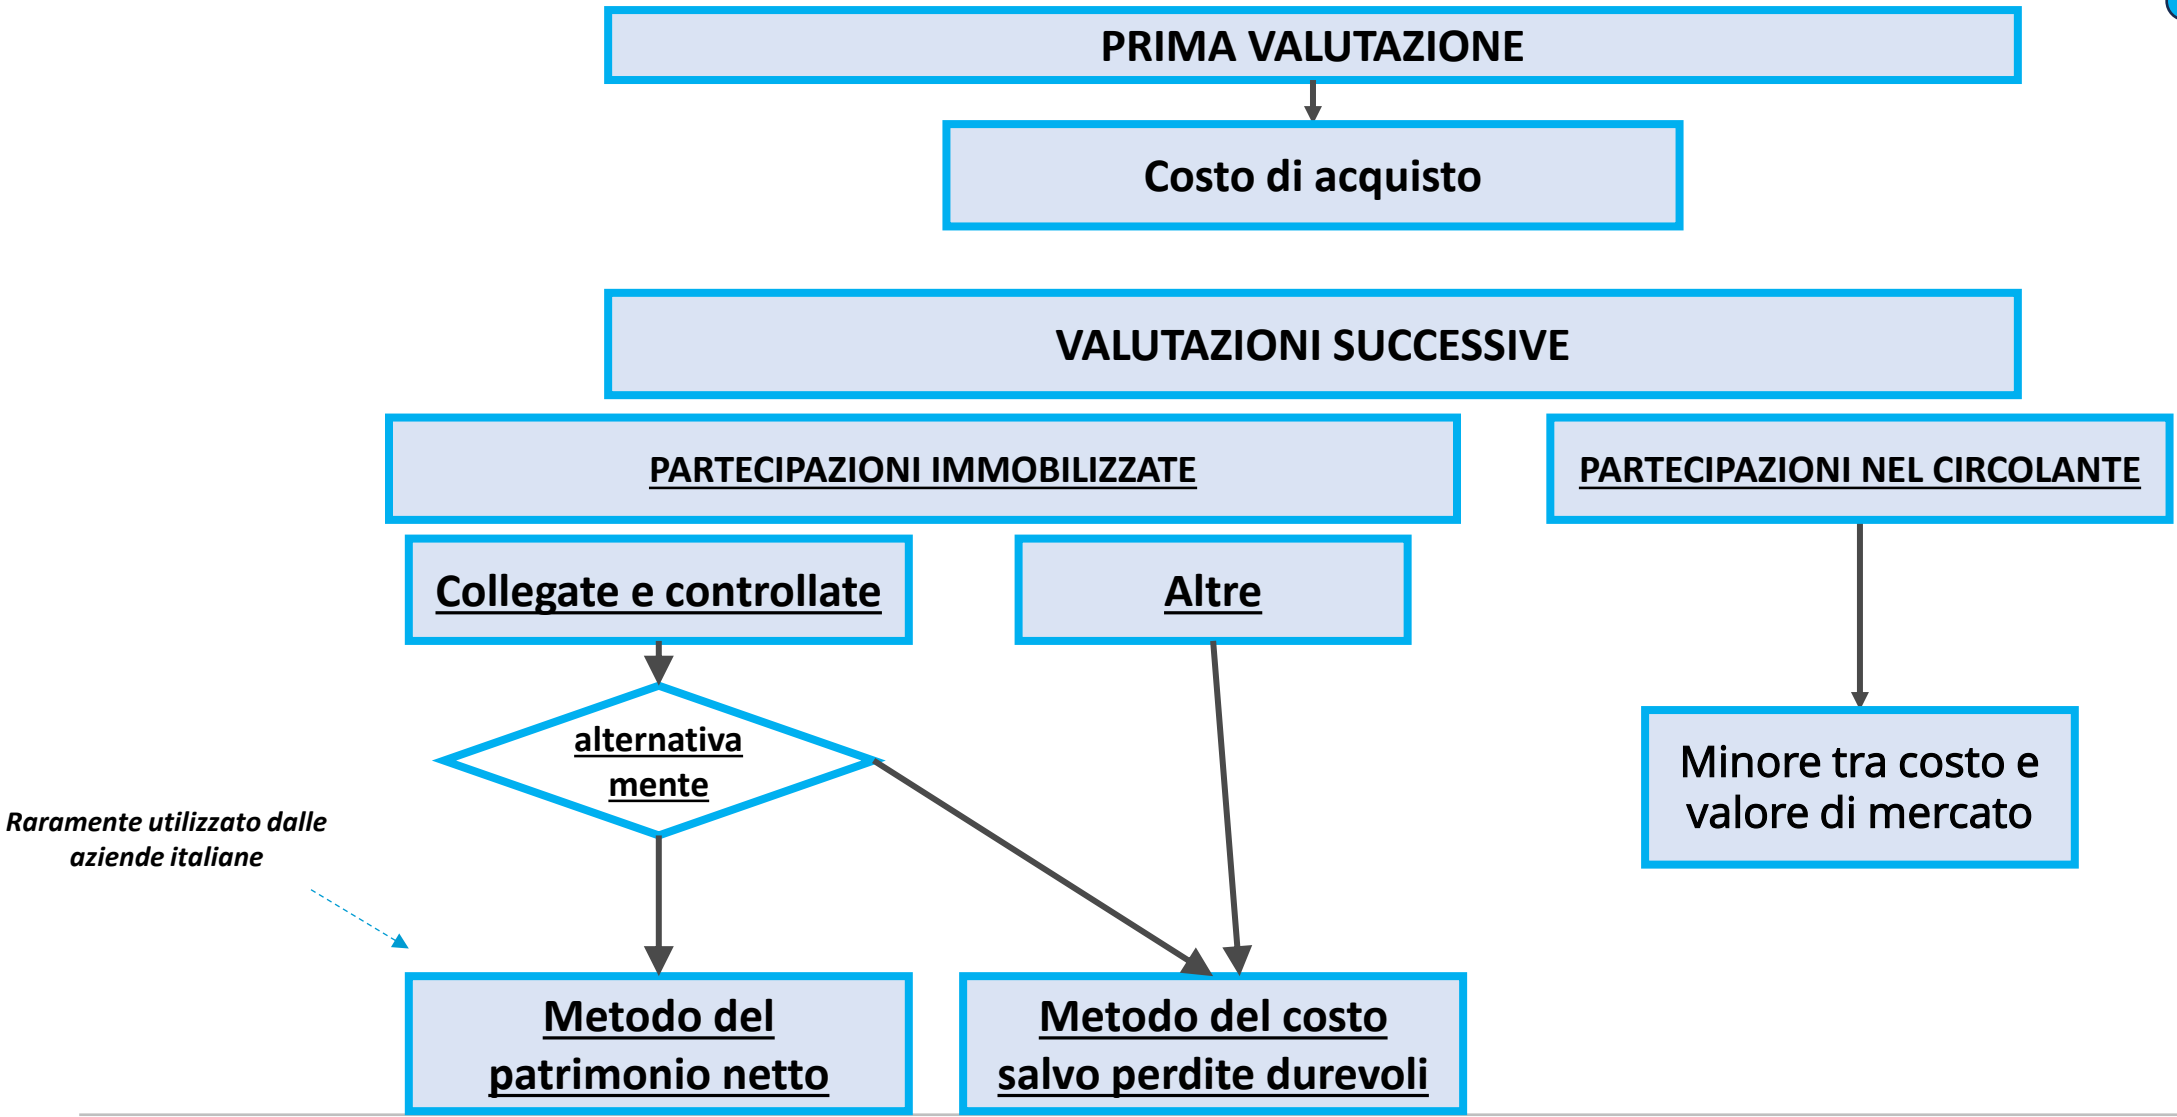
PRIMA VALUTAZIONE

Costo di acquisto

VALUTAZIONI SUCCESSIVE

PARTECIPAZIONI IMMOBILIZZATE

PARTECIPAZIONI NEL CIRCOLANTE

Collegate e controllate

Altre

alternativamente

Minore tra costo e valore di mercato

Raramente utilizzato dalle aziende italiane

Metodo del patrimonio netto

Metodo del costo salvo perdite durevoli